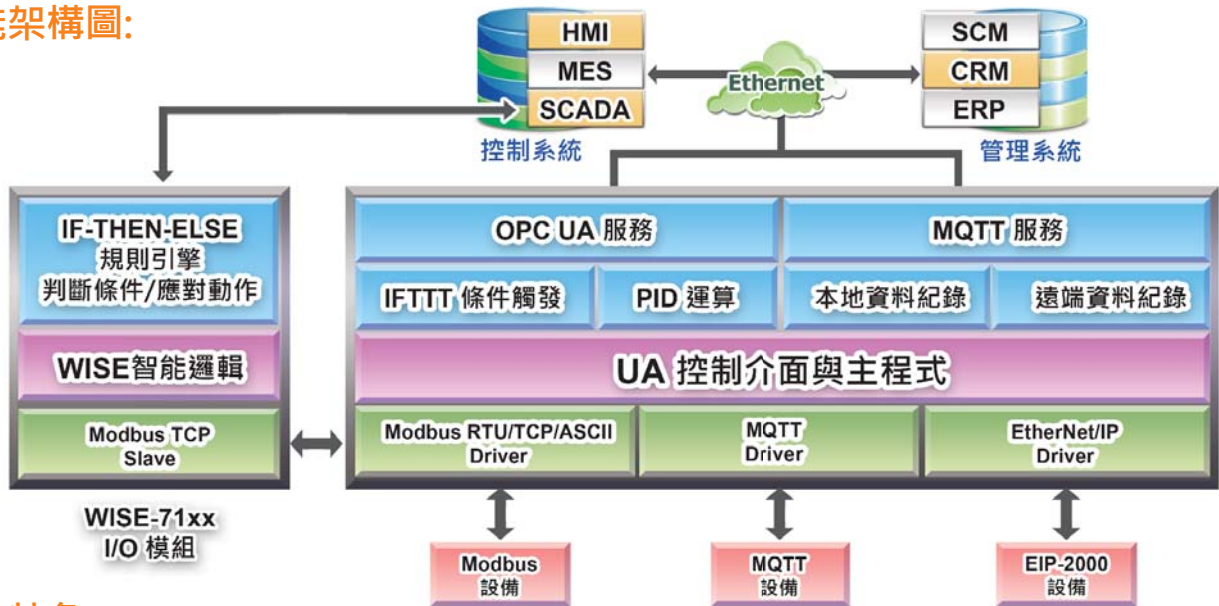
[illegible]架構圖:

HMI
MES
SCADA
控制系統

Ethernet

SCM
CRM
ERP
管理系統

IF-THEN-ELSE
規則引擎
判斷條件/應對動作

WISE智能邏輯

Modbus TCP
Slave

WISE-71xx
I/O 模組

OPC UA 服務
MQTT 服務

IFTTT 條件觸發
PID 運算
本地資料紀錄
遠端資料紀錄

UA 控制介面與主程式

Modbus RTU/TCP/ASCII
Driver

MQTT
Driver

EtherNet/IP
Driver

Modbus
設備

MQTT
設備

EIP-2000
設備